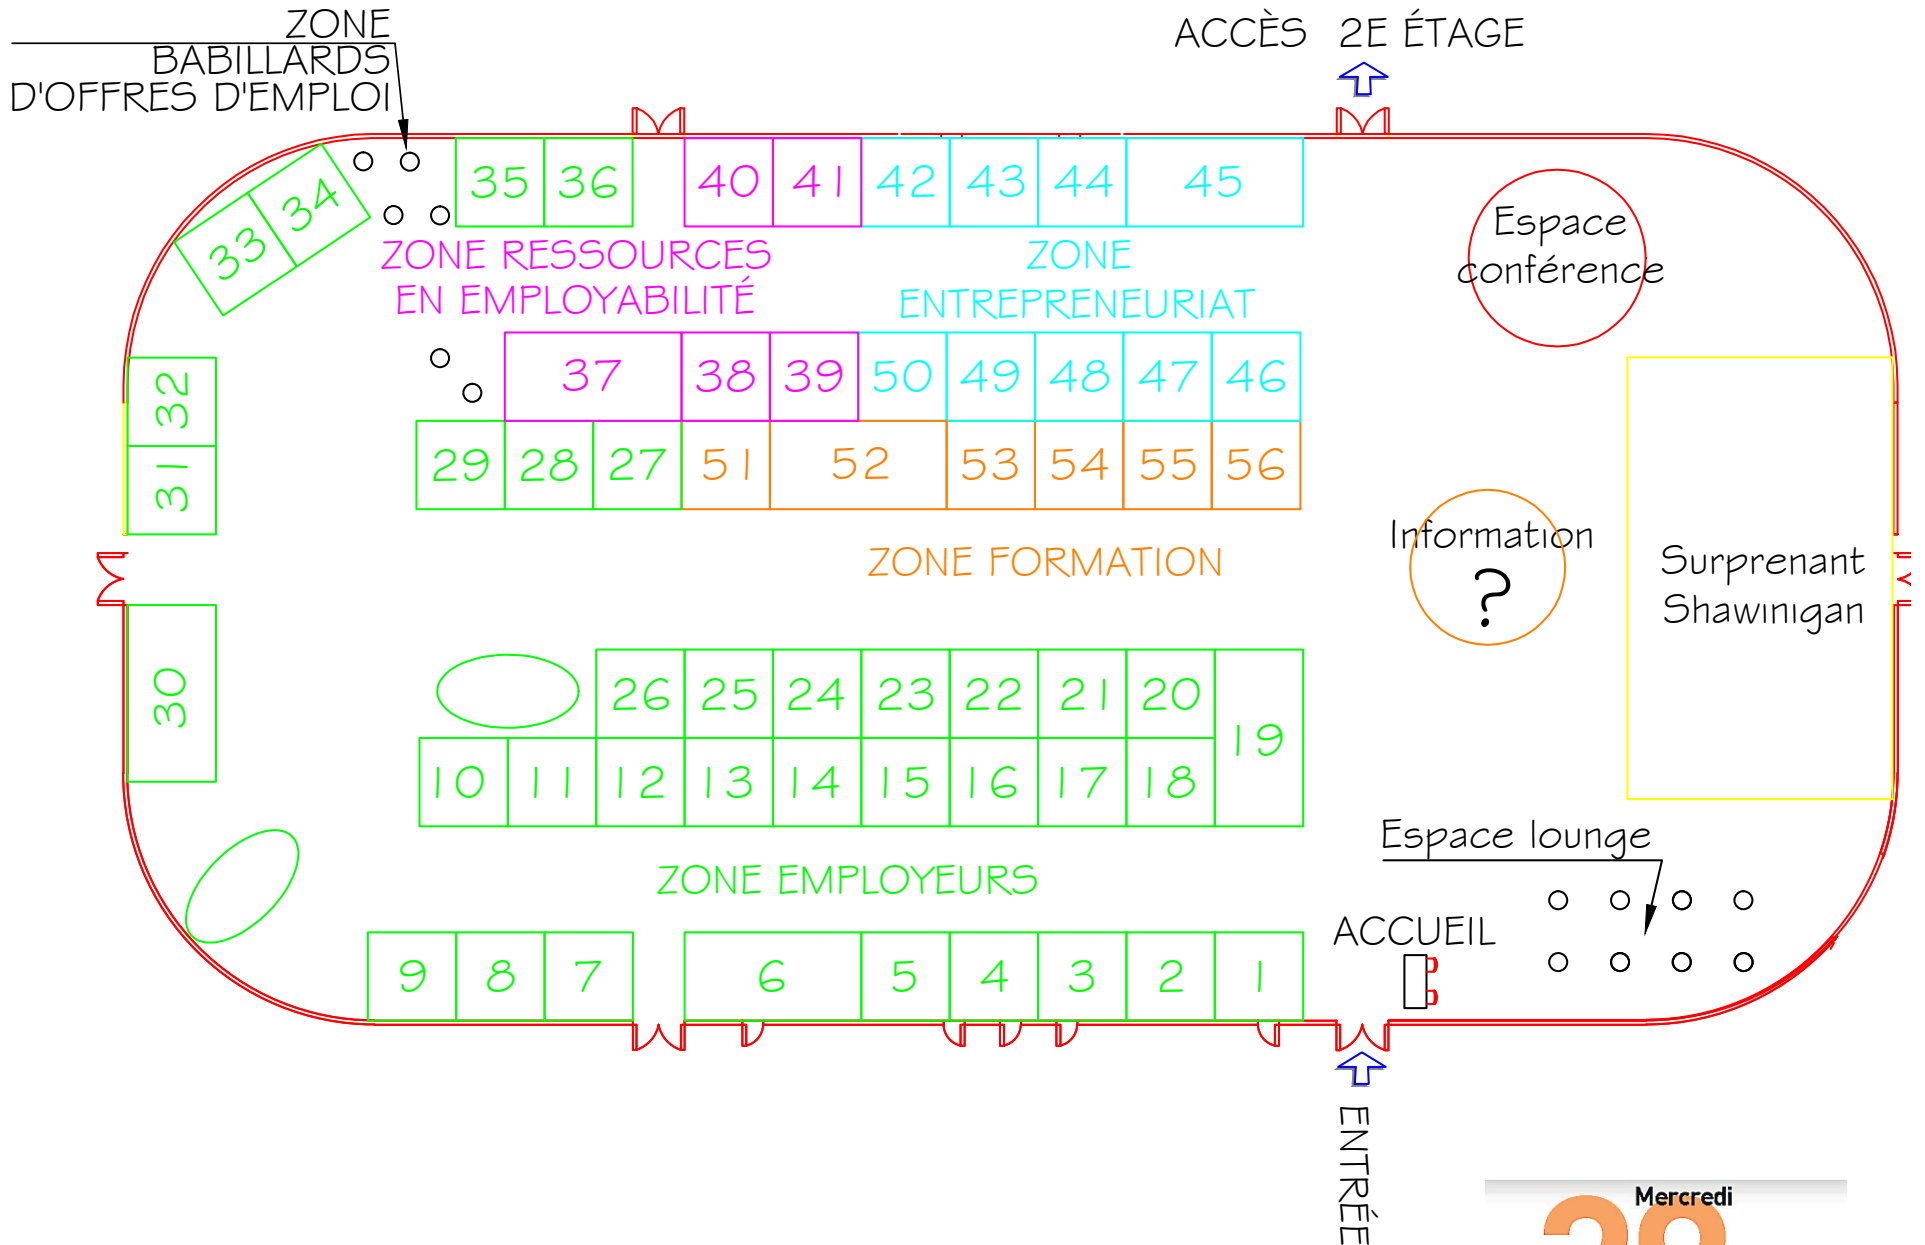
ZONE BABILLARDS D'OFFRES D'EMPLOI

ACCÈS 2E ÉTAGE

35 36 40 41 42 43 44 45

33 34

ZONE RESSOURCES EN EMPLOYABILITÉ

ZONE ENTREPRENEURIAT

Espace conférence

32 31

37 38 39 50 49 48 47 46

29 28 27 51 52 53 54 55 56

ZONE FORMATION

Information ?

Surprenant Shawinigan

30

26 25 24 23 22 21 20 19

10 11 12 13 14 15 16 17 18

Espace lounge

ZONE EMPLOYEURS

ACCUEIL

9 8 7 6 5 4 3 2 1

ENTRÉE

Mercredi

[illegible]